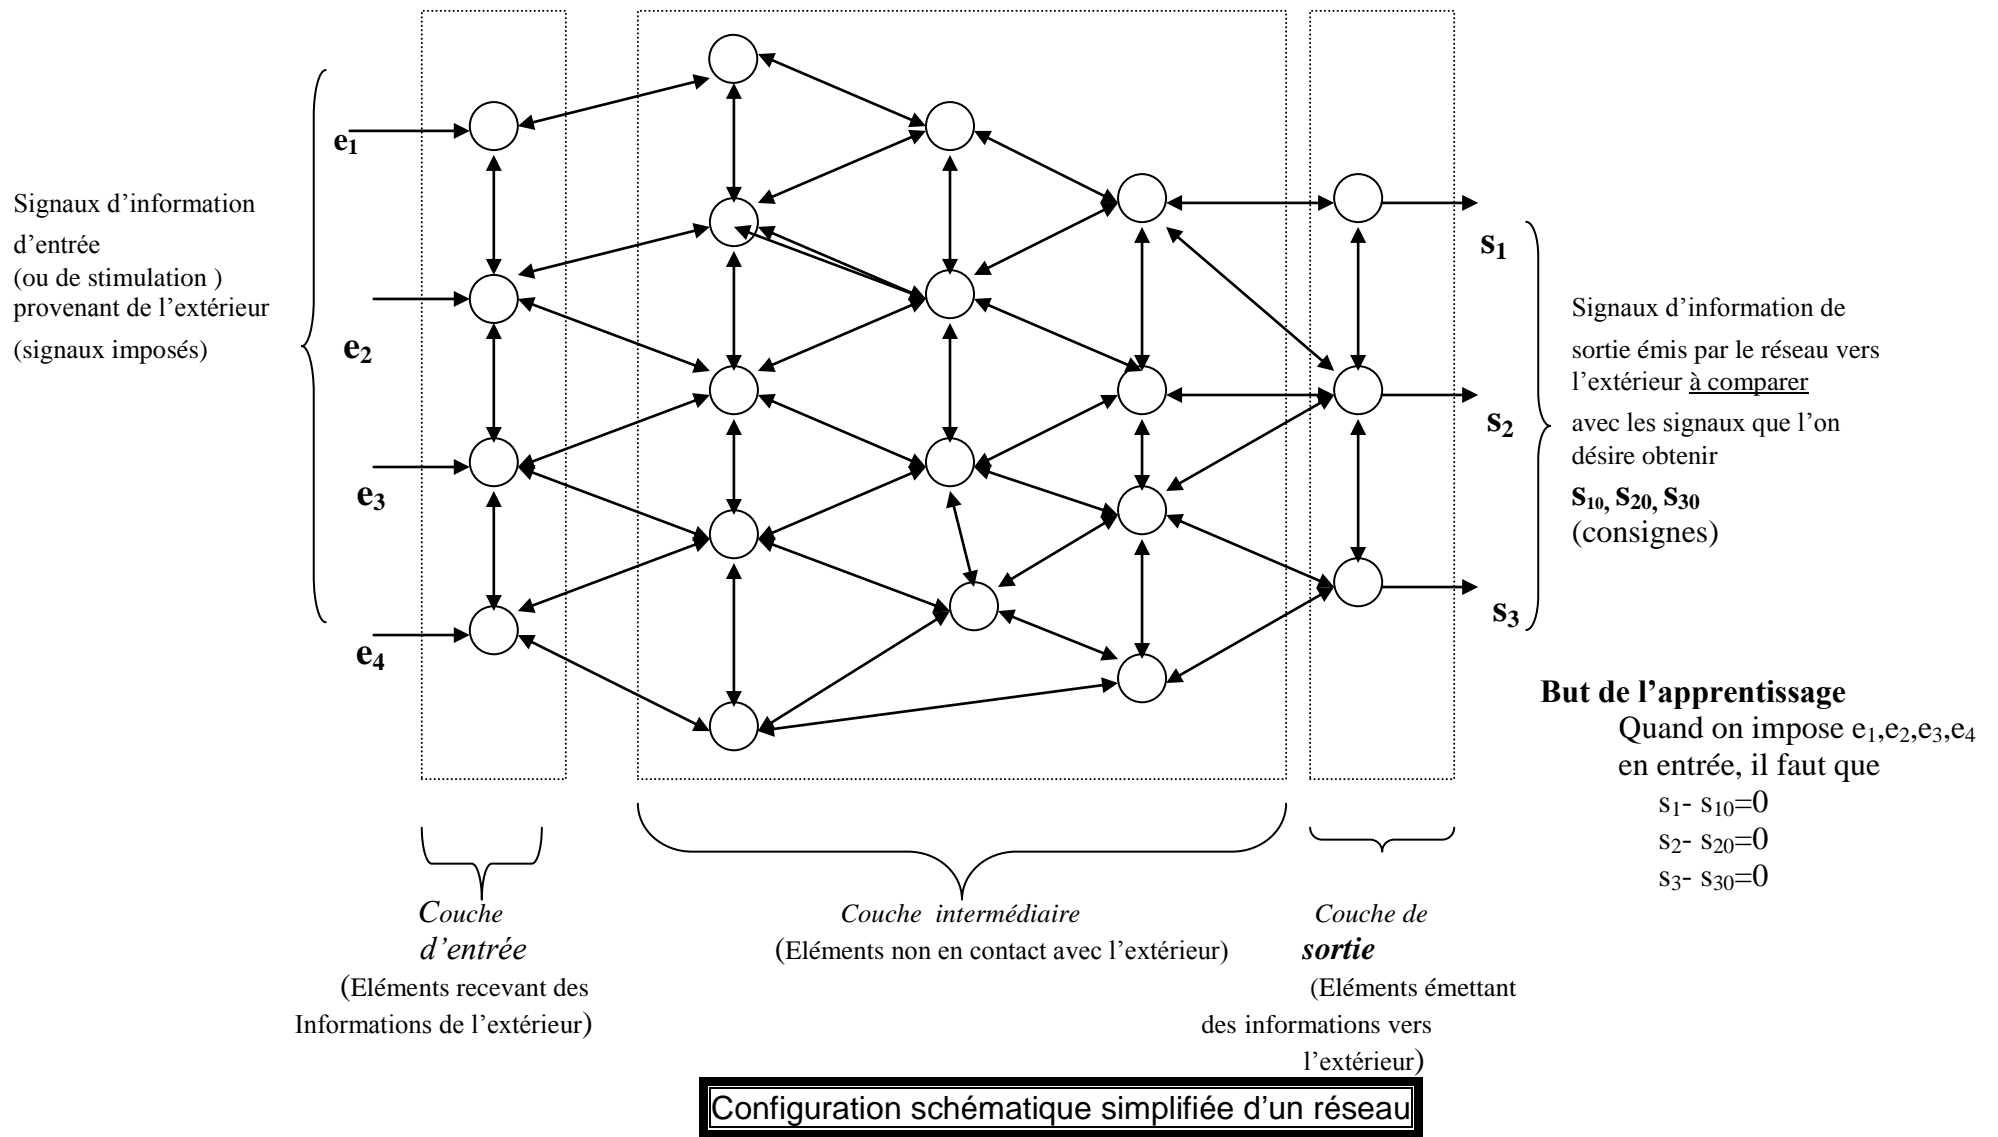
Signaux d'information d'entrée (ou de stimulation ) provenant de l'extérieur (signaux imposés)

$e_1$

$e_2$

$e_3$

$e_4$

$s_1$

$s_2$

$s_3$

Signaux d'information de sortie émis par le réseau vers l'extérieur à comparer avec les signaux que l'on désire obtenir
$s_{10}, s_{20}, s_{30}$
(consignes)

But de l'apprentissage
Quand on impose $e_1,e_2,e_3,e_4$ en entrée, il faut que
$s_1- s_{10}=0$
$s_2- s_{20}=0$
$s_3- s_{30}=0$

Couche d'entrée
(Eléments recevant des Informations de l'extérieur)

Couche intermédiaire
(Eléments non en contact avec l'extérieur)

Couche de sortie
(Eléments émettant des informations vers l'extérieur)

Configuration schématique simplifiée d'un réseau